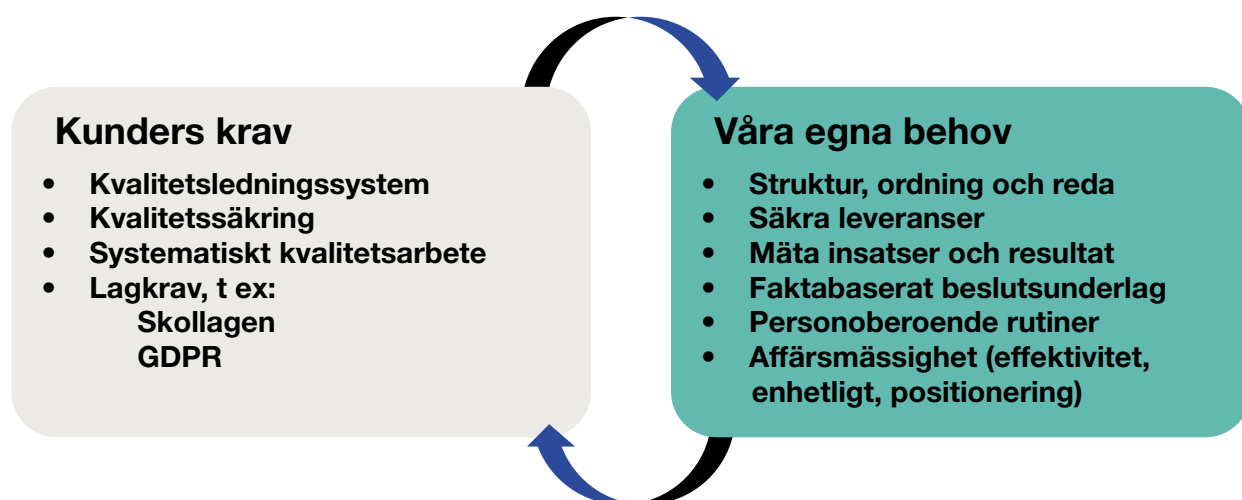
Kunders krav

- Kvalitetsledningssystem
- Kvalitetssäkring
- Systematiskt kvalitetsarbete
- Lagkrav, t ex:
  Skollagen
  GDPR

Våra egna behov

- Struktur, ordning och reda
- Säkra leveranser
- Mäta insatser och resultat
- Faktabaserat beslutsunderlag
- Personoberoende rutiner
- Affärsmässighet (effektivitet, enhetligt, positionering)